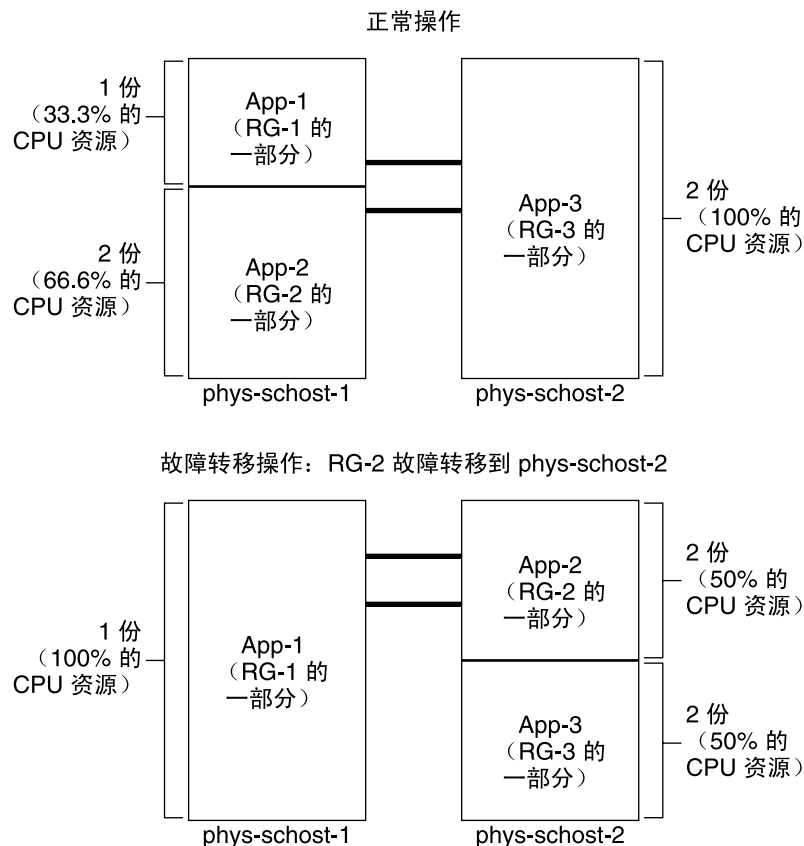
正常操作

1 份（33.3% 的 CPU 资源）

App-1（RG-1 的一部分）

2 份（66.6% 的 CPU 资源）

App-2（RG-2 的一部分）

App-3（RG-3 的一部分）

2 份（100% 的 CPU 资源）

phys-schost-1

phys-schost-2

故障转移操作：RG-2 故障转移到 phys-schost-2

1 份（100% 的 CPU 资源）

App-1（RG-1 的一部分）

App-2（RG-2 的一部分）

2 份（50% 的 CPU 资源）

App-3（RG-3 的一部分）

2 份（50% 的 CPU 资源）

phys-schost-1

phys-schost-2